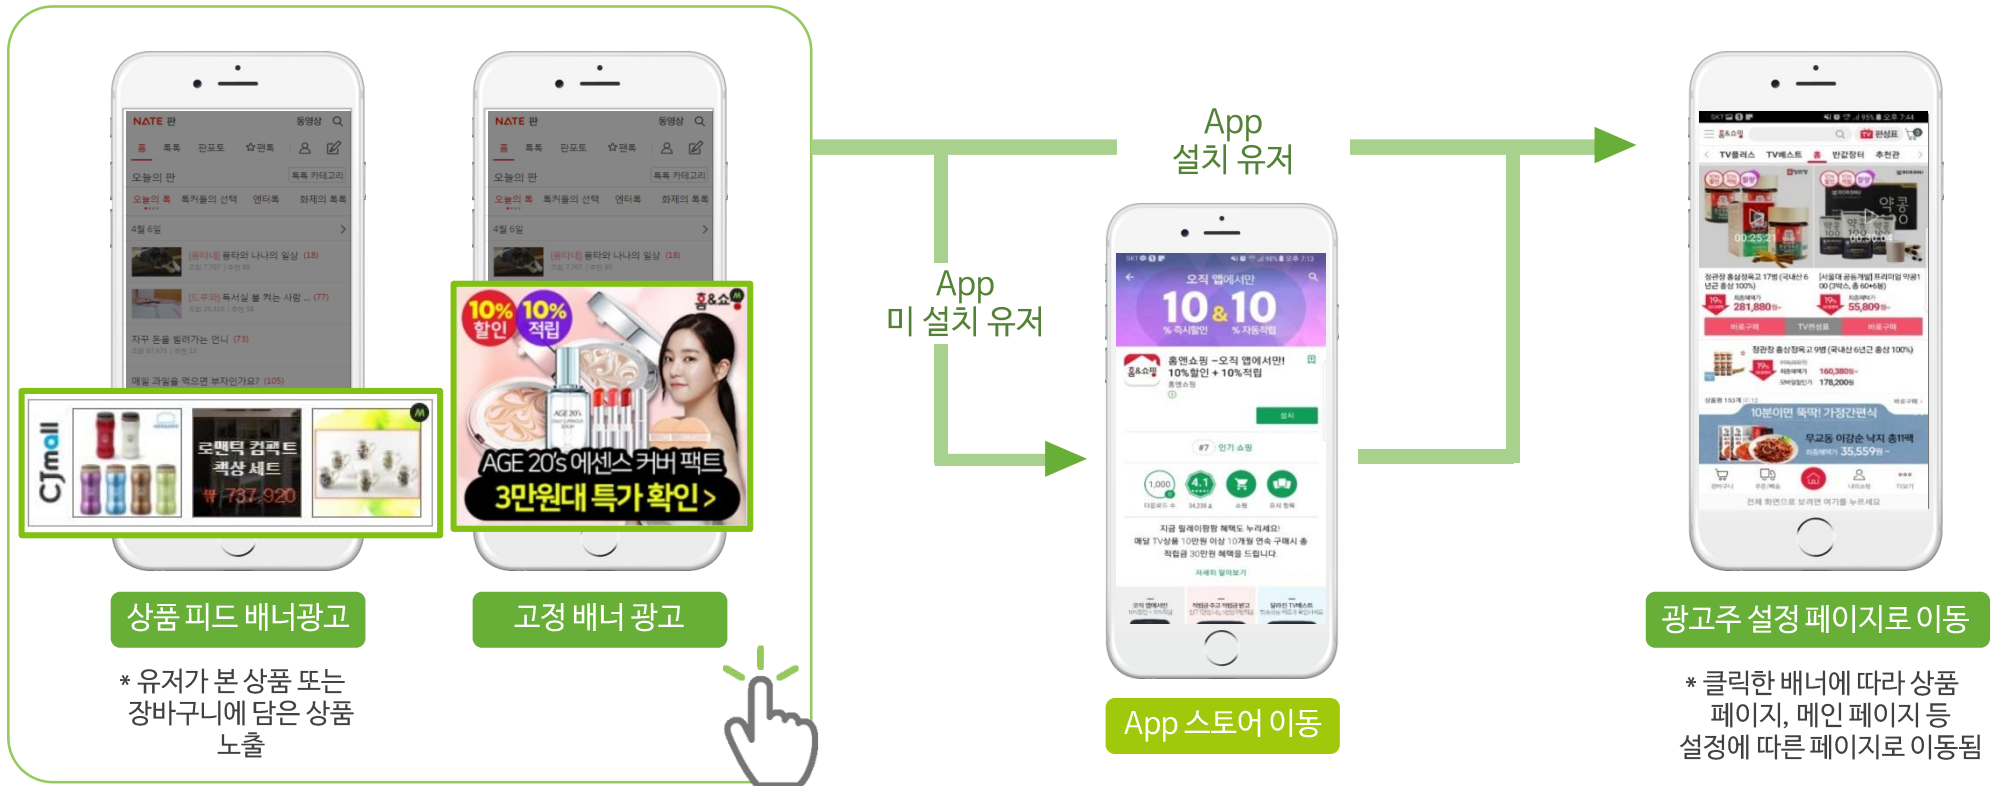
NATE 판 동영상
톡 톡톡 판포토 ☆팬톡
오늘의 판 톡톡 카테고리
오늘의 톡 톡커들의 선택 엔터톡 화제의 톡톡
4월 6일
[용타네] 용타와 나나의 일상 (18)
[도우미] 독서실 볼 켜는 사람 ... (77)
자꾸 돈을 빌려가는 언니 (73)
매일 과일을 먹으면 부자인가요? (105)

CJmall
로맨틱 컴팩트 4종 세트
₩ 737,920

NATE 판 동영상
톡 톡톡 판포토 ☆팬톡
오늘의 판 톡톡 카테고리
오늘의 톡 톡커들의 선택 엔터톡 화제의 톡톡
4월 6일
[용타네] 용타와 나나의 일상 (18)

10% 할인 10% 적립
홈&쇼핑
AGE 20's 에센스 커버 팩트
3만원대 특가 확인 >

상품 피드 배너광고
* 유저가 본 상품 또는 장바구니에 담은 상품 노출

고정 배너 광고

App 미 설치 유저

App 설치 유저

오직 앱에서만
10&10
% 즉시할인 % 자동적립
홈앤쇼핑 –오직 앱에서만! 10%할인 + 10%적립
설치
#7 인기 쇼핑
지금 릴레이팡팡 혜택도 누리세요!
매일 TV상품 10만원 이상 10개월 연속 구매시 총 적립금 30만원 혜택을 드립니다.

App 스토어 이동

홈쇼핑
TV플러스 TV베스트 홈 반값장터 추천관
281,880
55,809
바로구매 TV편성표 바로구매
160,380
178,200
10분이면 뚝딱! 가정간편식
35,559

광고주 설정 페이지로 이동
* 클릭한 배너에 따라 상품 페이지, 메인 페이지 등 설정에 따른 페이지로 이동됨